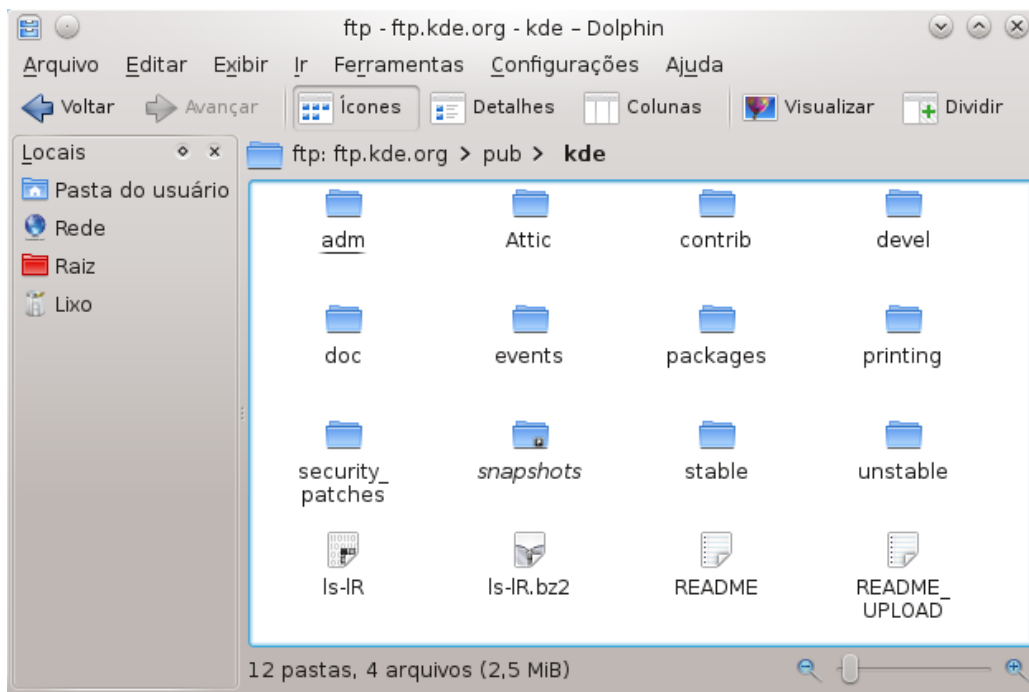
ftp - ftp.kde.org - kde – Dolphin

Arquivo Editar Exibir Ir Ferramentas Configurações Ajuda

Voltar Avançar Ícones Detalhes Colunas Visualizar Dividir

Locais

Pasta do usuário
Rede
Raiz
Lixo

ftp: ftp.kde.org > pub > kde

adm
Attic
contrib
devel
doc
events
packages
printing
security_patches
snapshots
stable
unstable
ls-lR
ls-lR.bz2
README
README_UPLOAD

12 pastas, 4 arquivos (2,5 MiB)